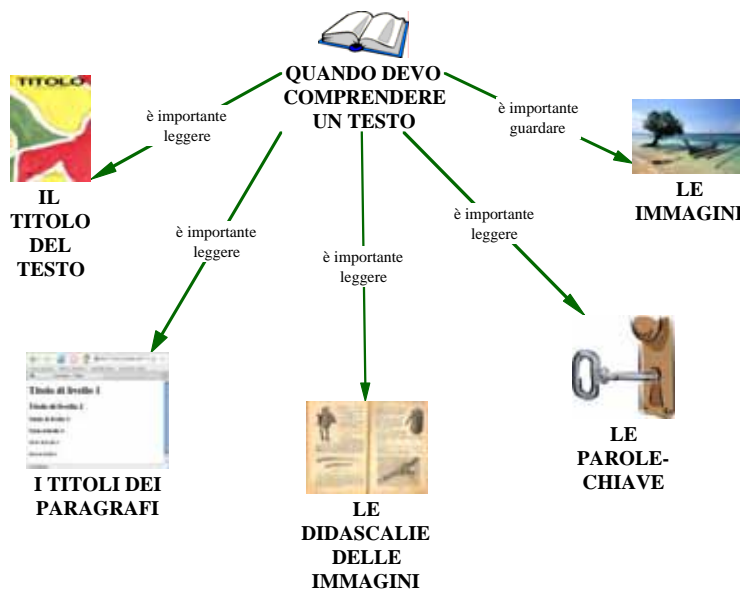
QUANDO DEVO COMPRENDERE UN TESTO

è importante leggere

TITOLO

IL TITOLO DEL TESTO

è importante leggere

Titolo di livello 1

Titolo di livello 2

I TITOLI DEI PARAGRAFI

è importante leggere

LE DIDASCALIE DELLE IMMAGINI

è importante leggere

LE PAROLE-CHIAVE

è importante guardare

LE IMMAGINI